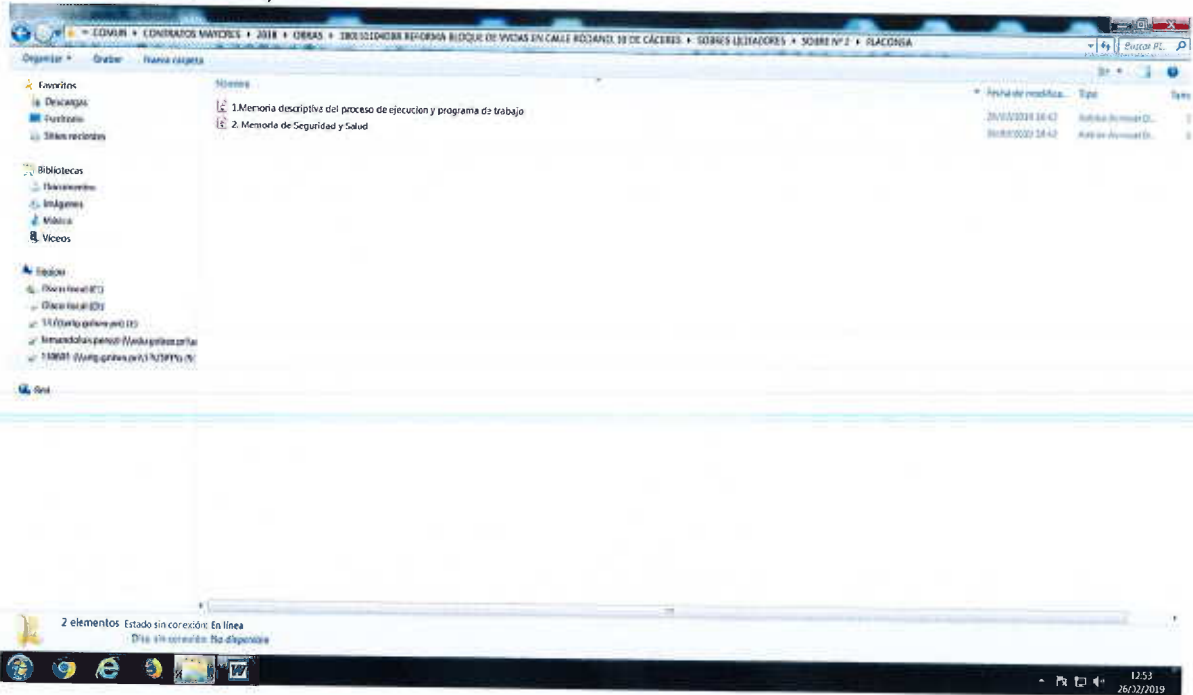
« COMUN ▸ CONTRATOS MAYORES ▸ 2018 ▸ OBRAS ▸ 18010104088 REFORMA BLOQUE DE VIVIDAS EN CALLE ROZANDI 10 DE CÁCERES ▸ SOBRES LICITADORES ▸ SOBRE Nº 2 ▸ PLACONSA

Buscar PL...

Organizar ▾ Grabar Nueva carpeta

Favoritos
Descargas
Escritorio
Sitios recientes

Bibliotecas
Documentos
Imágenes
Música
Vídeos

Equipo
Disco local (C:)
Disco local (D:)
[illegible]
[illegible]
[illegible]

Red

Nombre
1.Memoria descriptiva del proceso de ejecucion y programa de trabajo
2. Memoria de Seguridad y Salud

Fecha de modifica... Tipo
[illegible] Adobe Acrobat D...
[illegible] Adobe Acrobat D...

2 elementos Estado sin conexión: En línea
Disp. sin conexión: No disponible

12:53
26/02/2019